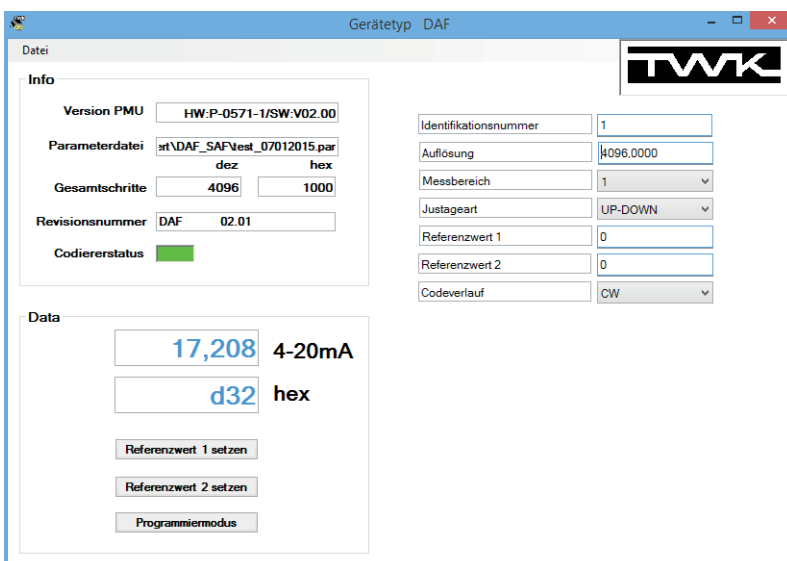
Gerätetyp DAF

Datei

TWK

Info

Version PMU HW:P-0571-1/SW:V02.00

Parameterdatei ert\DAF_SAF\test_07012015.par

dez hex

Gesamtschritte 4096 1000

Revisionsnummer DAF 02.01

Codiererstatus

Data

17,208 4-20mA

d32 hex

Referenzwert 1 setzen

Referenzwert 2 setzen

Programmiermodus

| | |
|---|---|
| Identifikationsnummer | 1 |
| Auflösung | 4096,0000 |
| Messbereich | 1 |
| Justageart | UP-DOWN |
| Referenzwert 1 | 0 |
| Referenzwert 2 | 0 |
| Codeverlauf | CW |